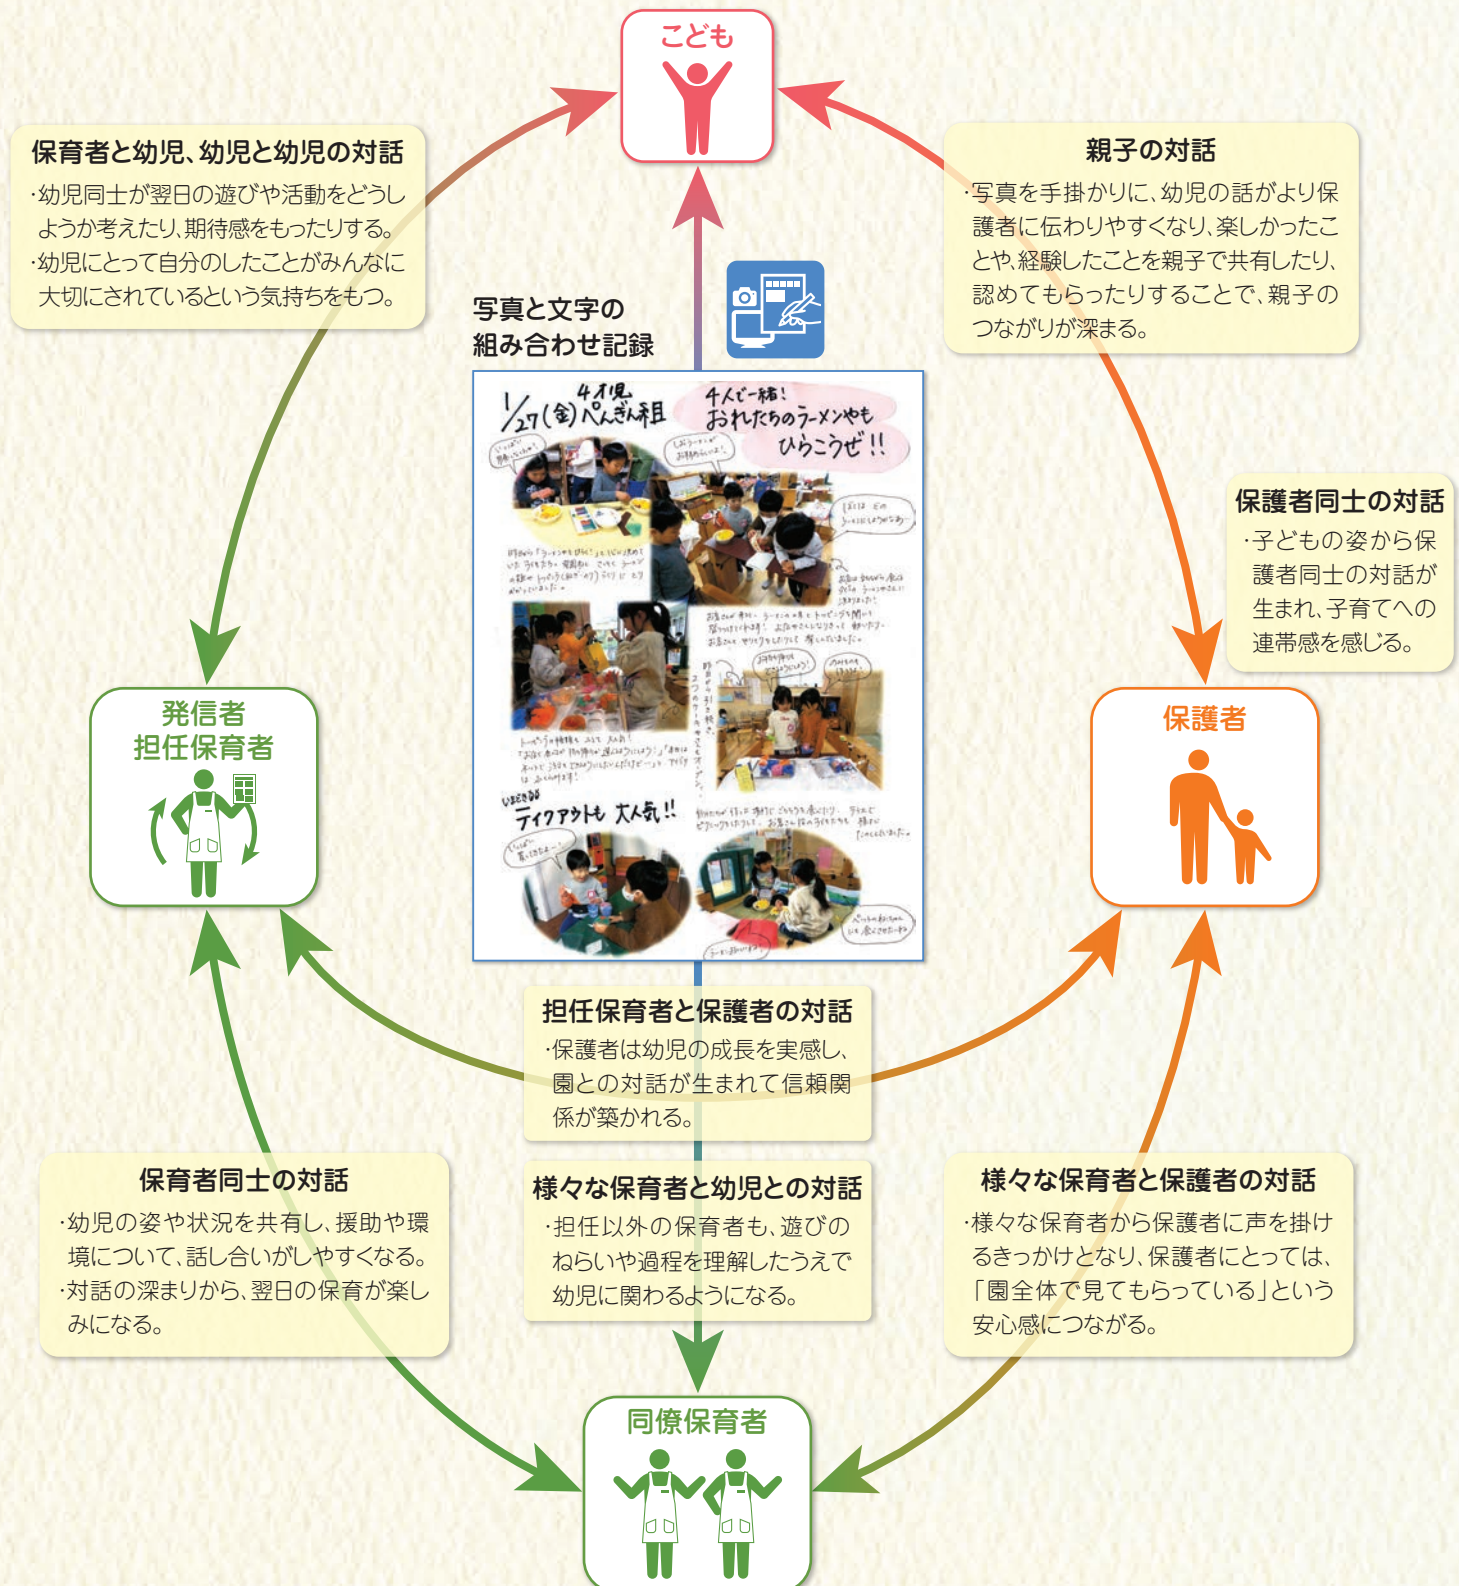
こども

保育者と幼児、幼児と幼児の対話
·幼児同士が翌日の遊びや活動をどうしようか考えたり、期待感をもったりする。
·幼児にとって自分のしたことがみんなに大切にされているという気持ちをもつ。

親子の対話
·写真を手掛かりに、幼児の話がより保護者に伝わりやすくなり、楽しかったことや、経験したことを親子で共有したり、認めてもらったりすることで、親子のつながりが深まる。

写真と文字の組み合わせ記録

1/27(金) 4才児 ぺんぎん組
4人で一緒! おれたちのラーメンやもひらこうぜ!!

テイクアウトも大人気!!

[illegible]

保護者同士の対話
·子どもの姿から保護者同士の対話が生まれ、子育てへの連帯感を感じる。

発信者
担任保育者

保護者

担任保育者と保護者の対話
·保護者は幼児の成長を実感し、園との対話が生まれて信頼関係が築かれる。

保育者同士の対話
·幼児の姿や状況を共有し、援助や環境について、話し合いがしやすくなる。
·対話の深まりから、翌日の保育が楽しみになる。

様々な保育者と幼児との対話
·担任以外の保育者も、遊びのねらいや過程を理解したうえで幼児に関わるようになる。

様々な保育者と保護者の対話
·様々な保育者から保護者に声を掛けるきっかけとなり、保護者にとっては、「園全体で見てもらっている」という安心感につながる。

同僚保育者